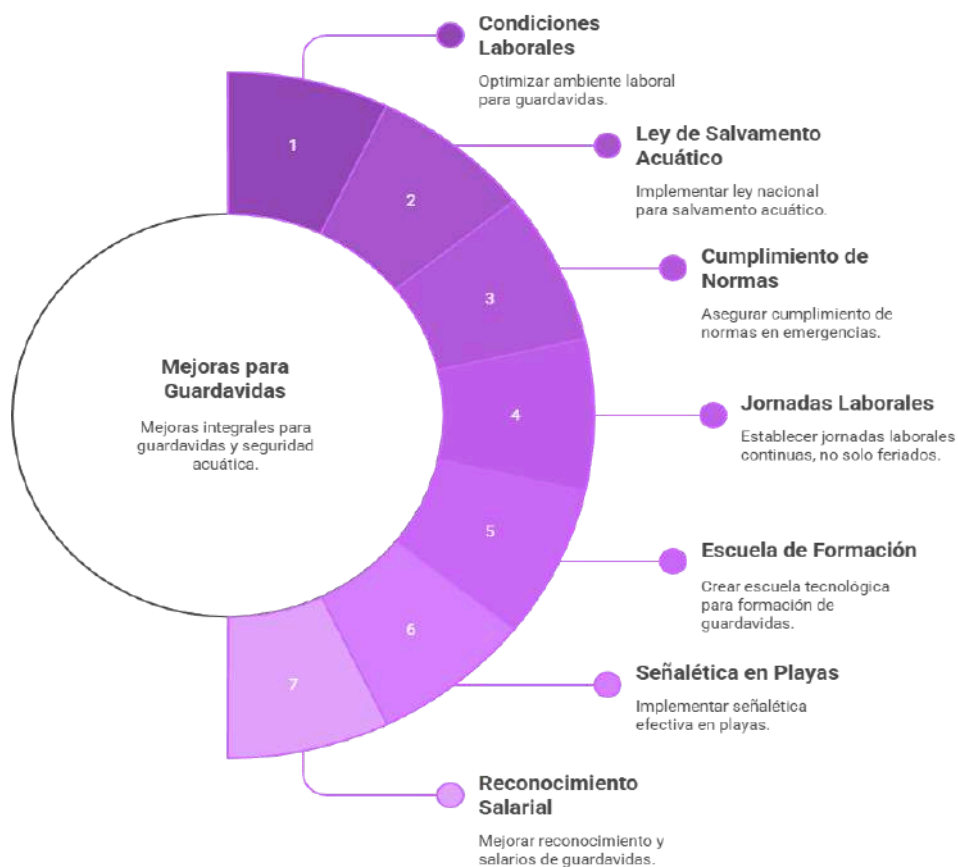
Mejoras para Guardavidas

Mejoras integrales para guardavidas y seguridad acuática.

1

2

3

4

5

6

7

Condiciones Laborales

Optimizar ambiente laboral para guardavidas.

Ley de Salvamento Acuático

Implementar ley nacional para salvamento acuático.

Cumplimiento de Normas

Asegurar cumplimiento de normas en emergencias.

Jornadas Laborales

Establecer jornadas laborales continuas, no solo feriados.

Escuela de Formación

Crear escuela tecnológica para formación de guardavidas.

Señalética en Playas

Implementar señalética efectiva en playas.

Reconocimiento Salarial

Mejorar reconocimiento y salarios de guardavidas.